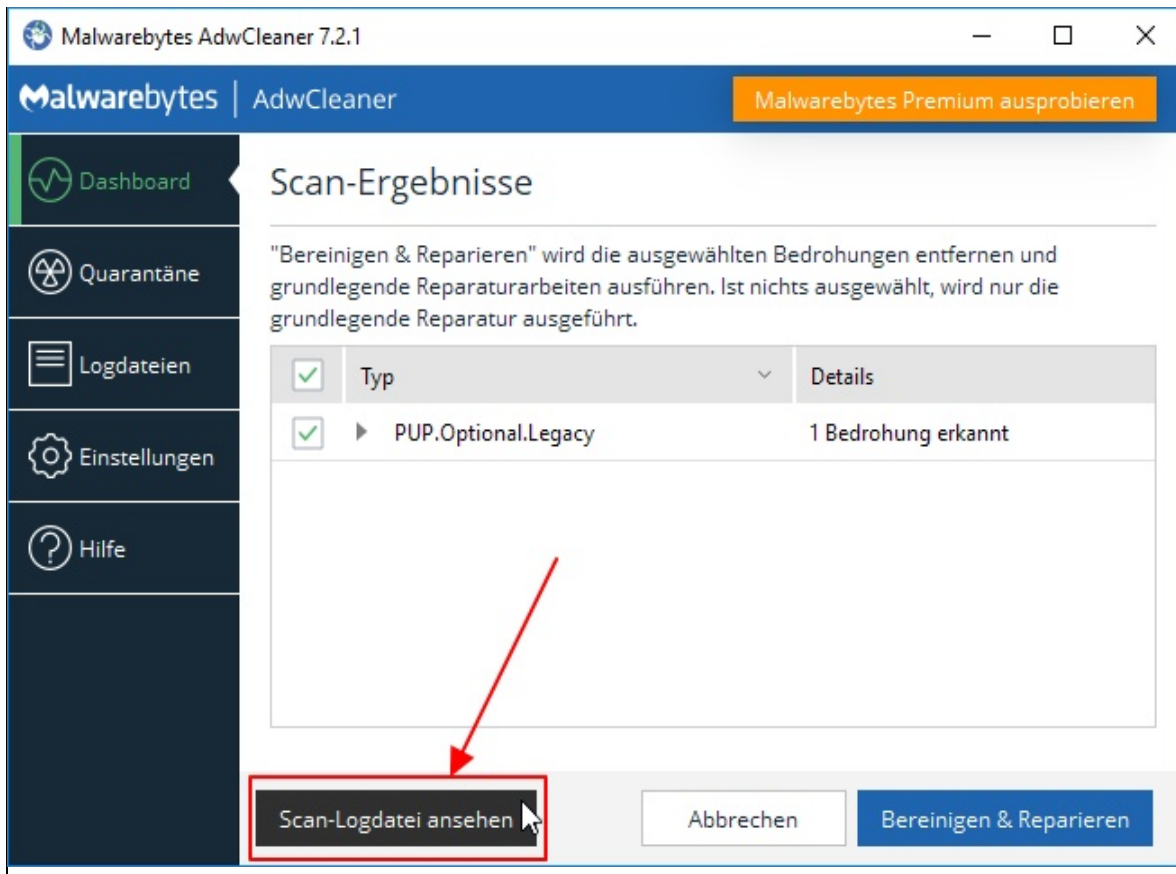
Malwarebytes AdwCleaner 7.2.1

Malwarebytes | AdwCleaner

Malwarebytes Premium ausprobieren

Dashboard

Quarantäne

Logdateien

Einstellungen

Hilfe

Scan-Ergebnisse

"Bereinigen & Reparieren" wird die ausgewählten Bedrohungen entfernen und grundlegende Reparaturarbeiten ausführen. Ist nichts ausgewählt, wird nur die grundlegende Reparatur ausgeführt.

| | Typ | Details |
|---|---|---|
| ✓ | PUP.Optional.Legacy | 1 Bedrohung erkannt |

Scan-Logdatei ansehen

Abbrechen

Bereinigen & Reparieren